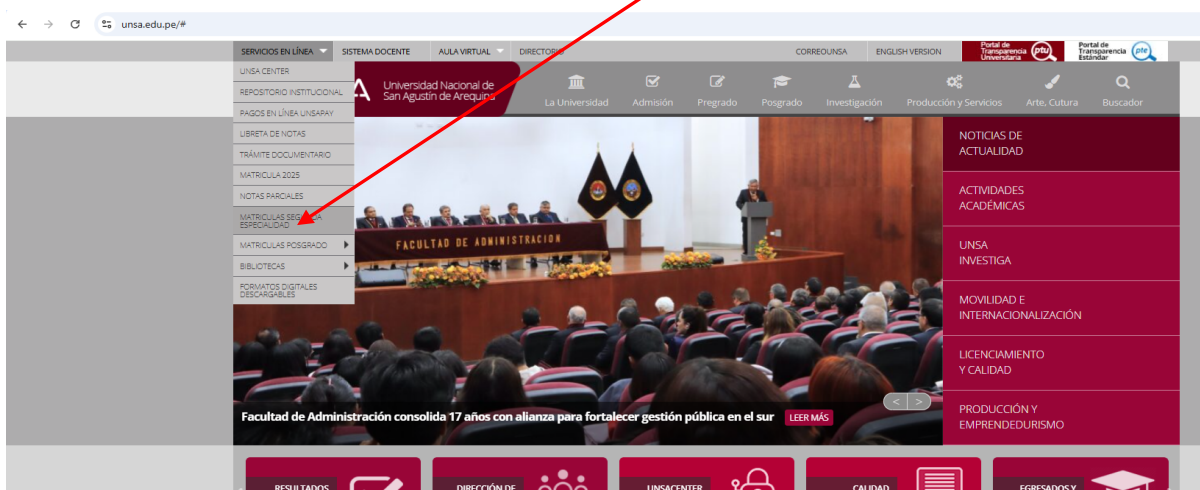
unsa.edu.pe/#

SERVICIOS EN LÍNEA SISTEMA DOCENTE AULA VIRTUAL DIRECTORIO CORREOUNSA ENGLISH VERSION Portal de Transparencia Universitaria ptu Portal de Transparencia Estándar pte

UNSA CENTER
REPOSITORIO INSTITUCIONAL
PAGOS EN LÍNEA UNSAPAY
LIBRETA DE NOTAS
TRÁMITE DOCUMENTARIO
MATRICULA 2025
NOTAS PARCIALES
MATRICULAS SEGUNDA ESPECIALIDAD
MATRICULAS POSGRADO
BIBLIOTECAS
FORMATOS DIGITALES DESCARGABLES

Universidad Nacional de San Agustín de Arequipa

La Universidad Admisión Pregrado Posgrado Investigación Producción y Servicios Arte, Cultura Buscador

FACULTAD DE ADMINISTRACION

Facultad de Administración consolida 17 años con alianza para fortalecer gestión pública en el sur LEER MÁS

NOTICIAS DE ACTUALIDAD
ACTIVIDADES ACADÉMICAS
UNSA INVESTIGA
MOVILIDAD E INTERNACIONALIZACIÓN
LICENCIAMIENTO Y CALIDAD
PRODUCCIÓN Y EMPRENDEDURISMO

RESULTADOS DIRECCIÓN DE UNSACENTER CALIDAD EGRESADOS Y